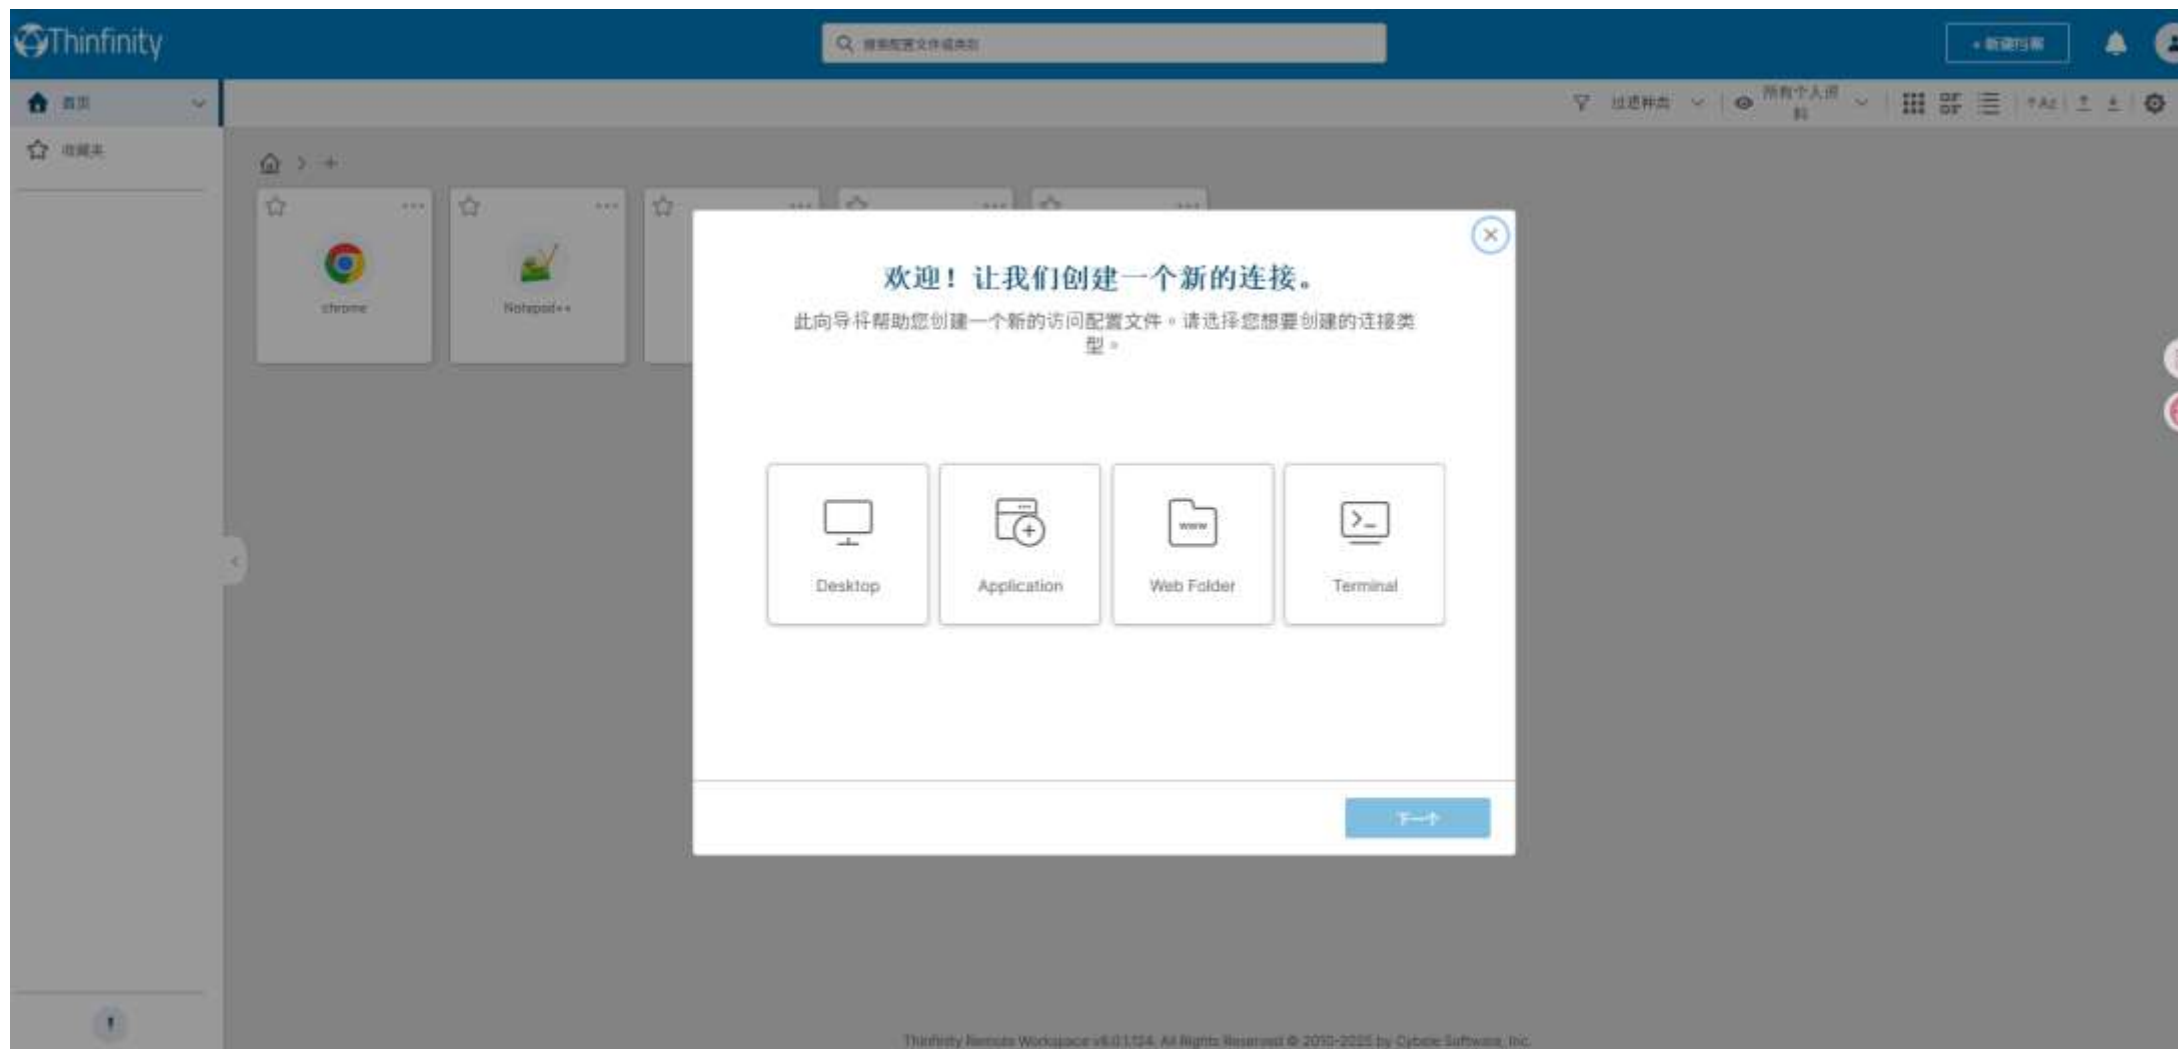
Thinfinity

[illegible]

+ 新建档案

首页

收藏夹

过滤种类

所有个人资料

chrome

Notepad++

欢迎！让我们创建一个新的连接。

此向导将帮助您创建一个新的访问配置文件。请选择您想要创建的连接类型。

Desktop

Application

Web Folder

Terminal

下一个

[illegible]